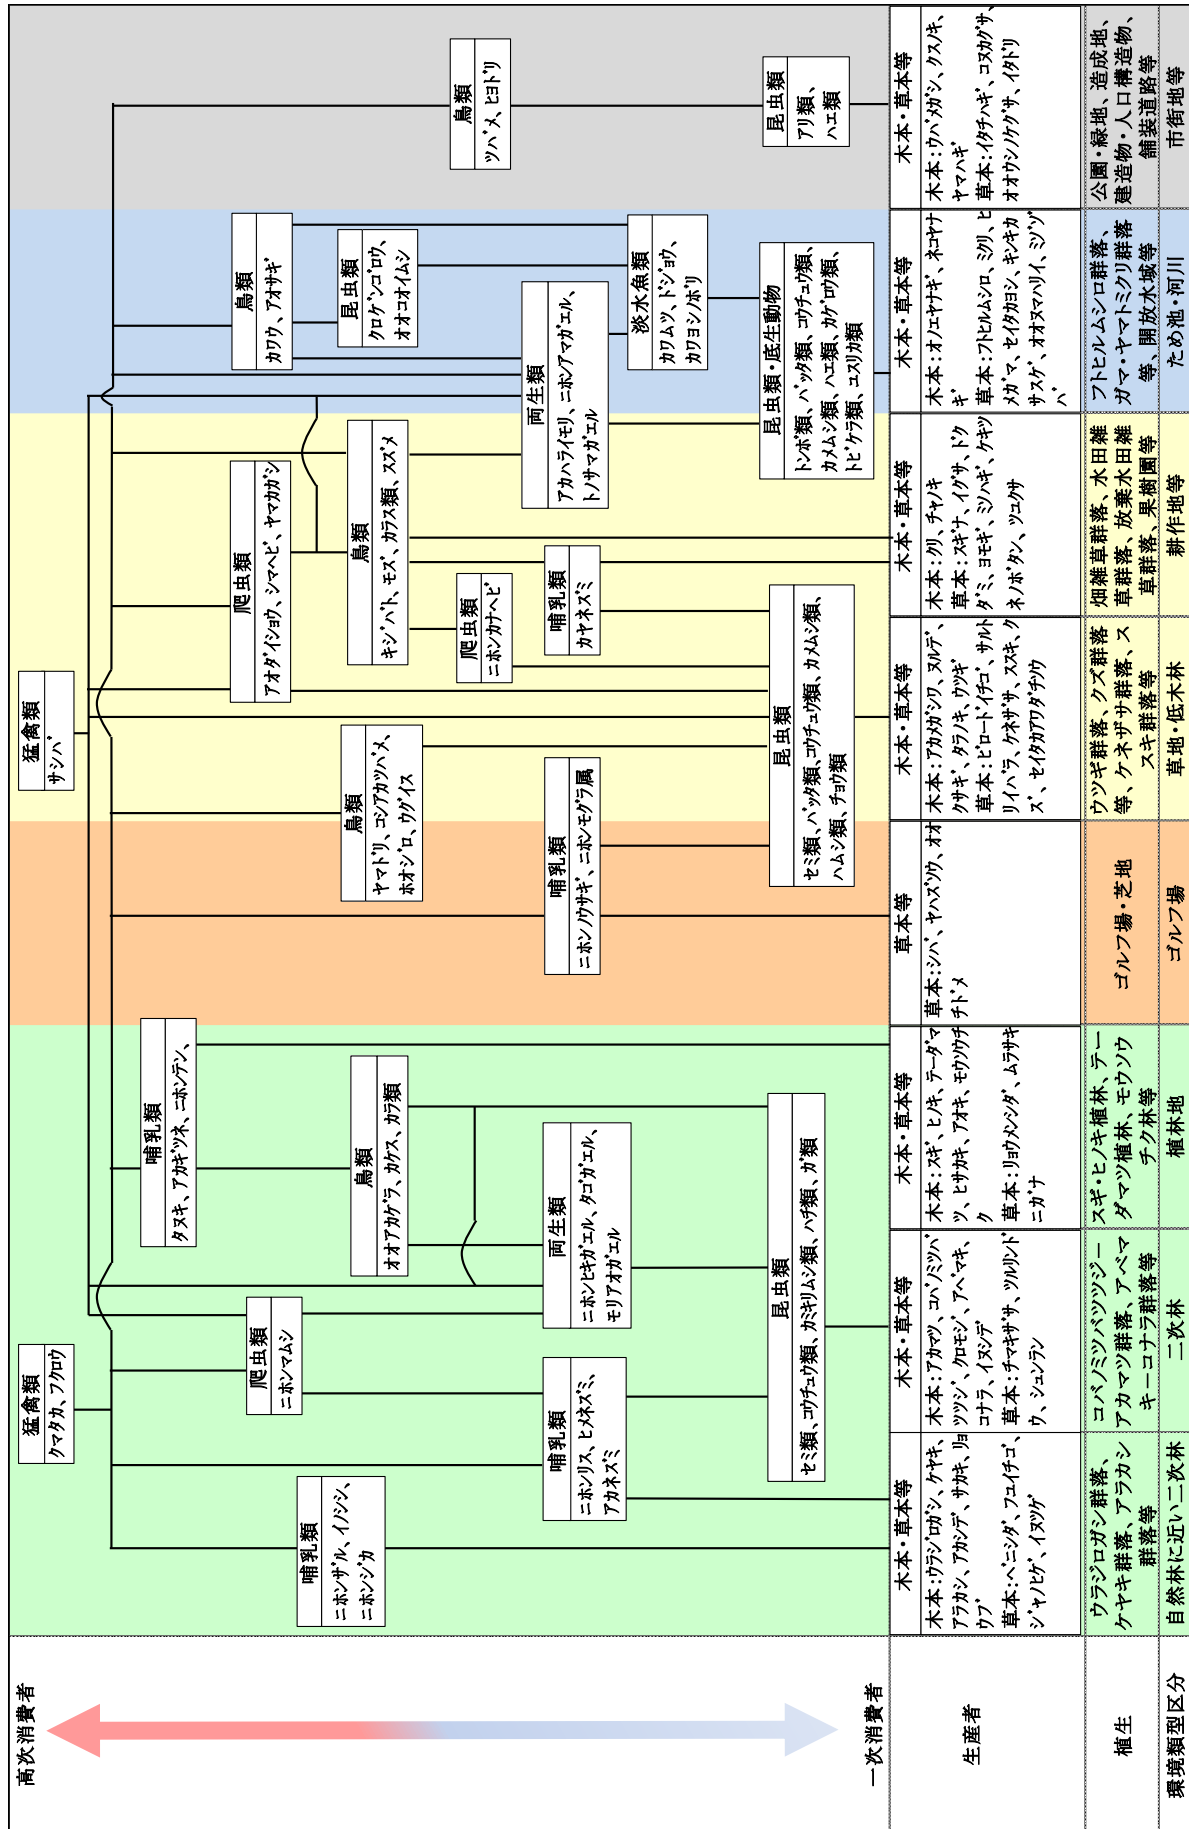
高次消費者

一次消費者

生産者

植生

環境類型区分

自然林に近い二次林

ウラジロガシ群落、ケヤキ群落、アラカシ群落等

木本・草本等

木本:ウラジロガシ、ケヤキ、アラカシ、アカシデ、サカキ、リョウブ
草本:ベニシダ、フユイチゴ、ジャノヒゲ、イヌワラビ

二次林

コバノミツバツツジ－アカマツ群落、アベマキ－コナラ群落等

木本・草本等

木本:アカマツ、コバノミツバツツジ、クロモジ、アベマキ、コナラ、イヌシデ
草本:チマキザサ、ツルリンドウ、シュンラン

植林地

スギ・ヒノキ植林、テーダマツ植林、モウソウチク林等

木本・草本等

木本:スギ、ヒノキ、テーダマツ、ヒサカキ、アオキ、モウソウチク
草本:リョウメンシダ、ムラサキニガナ

ゴルフ場

ゴルフ場・芝地

草本等

草本:シバ、ヤハズソウ、オオチドメ

草地・低木林

ウツギ群落、クズ群落、ススキ群落、ケネザサ群落等

木本・草本等

木本:アカメガシワ、ヌルデ、クサギ、タラノキ、ウツギ
草本:ビロードイチゴ、サルトリイバラ、ケネザサ、ススキ、クズ、セイタカアワダチソウ

耕作地等

畑雑草群落、水田雑草群落、放棄水田雑草群落、果樹園等

木本・草本等

木本:クリ、チャノキ
草本:スギナ、イグサ、ドクダミ、ヨモギ、ミゾソバ、ゲンノショウコ、ネコハギ、タンポポ、ツユクサ

ため池・河川

フトヒルムシロ群落、ガマ・ヤマトミクリ群落等、開放水域等

木本・草本等

木本:オノエヤナギ、ネコヤナギ
草本:フトヒルムシロ、ミクリ、ヒメガマ、セイタカヨシ、キシュウスズメノヒエ、オオフサモ、ジュンサイ

市街地等

公園・緑地、造成地、建造物・人口構造物、舗装道路等

木本・草本等

木本:ウバメガシ、クスノキ、ヤマハギ
草本:イタチハギ、コスカグサ、オオアレチノギク、イタドリ

猛禽類
クマタカ、フクロウ

哺乳類
ニホンザル、イノシシ、ニホンジカ

哺乳類
ニホンリス、ヒメネズミ、アカネズミ

爬虫類
ニホンマムシ

哺乳類
タヌキ、アカギツネ、ニホンテン、

鳥類
オオアカゲラ、カケス、カラ類

両生類
ニホンヒキガエル、タゴガエル、モリアオガエル

昆虫類
セミ類、コウチュウ類、カミキリムシ類、ハチ類、ガ類

鳥類
ヤマドリ、コシアカツバメ、ホオジロ、ウグイス

哺乳類
ニホンノウサギ、ニホンモグラ属

昆虫類
セミ類、バッタ類、コウチュウ類、カメムシ類、ハムシ類、チョウ類

猛禽類
サシバ

爬虫類
アオダイショウ、シマヘビ、ヤマカガシ

鳥類
キジバト、モズ、カラス類、スズメ

爬虫類
ニホンカナヘビ

哺乳類
カヤネズミ

両生類
アカハライモリ、ニホンアマガエル、トノサマガエル

鳥類
カワウ、アオサギ

昆虫類
クロゲンゴロウ、オオコオイムシ

淡水魚類
カワムツ、ドジョウ、カワヨシノボリ

昆虫類・底生動物
トンボ類、バッタ類、コウチュウ類、カメムシ類、ハエ類、カゲロウ類、トビケラ類、ユスリカ類

鳥類
ツバメ、ヒヨドリ

昆虫類
アリ類、ハエ類